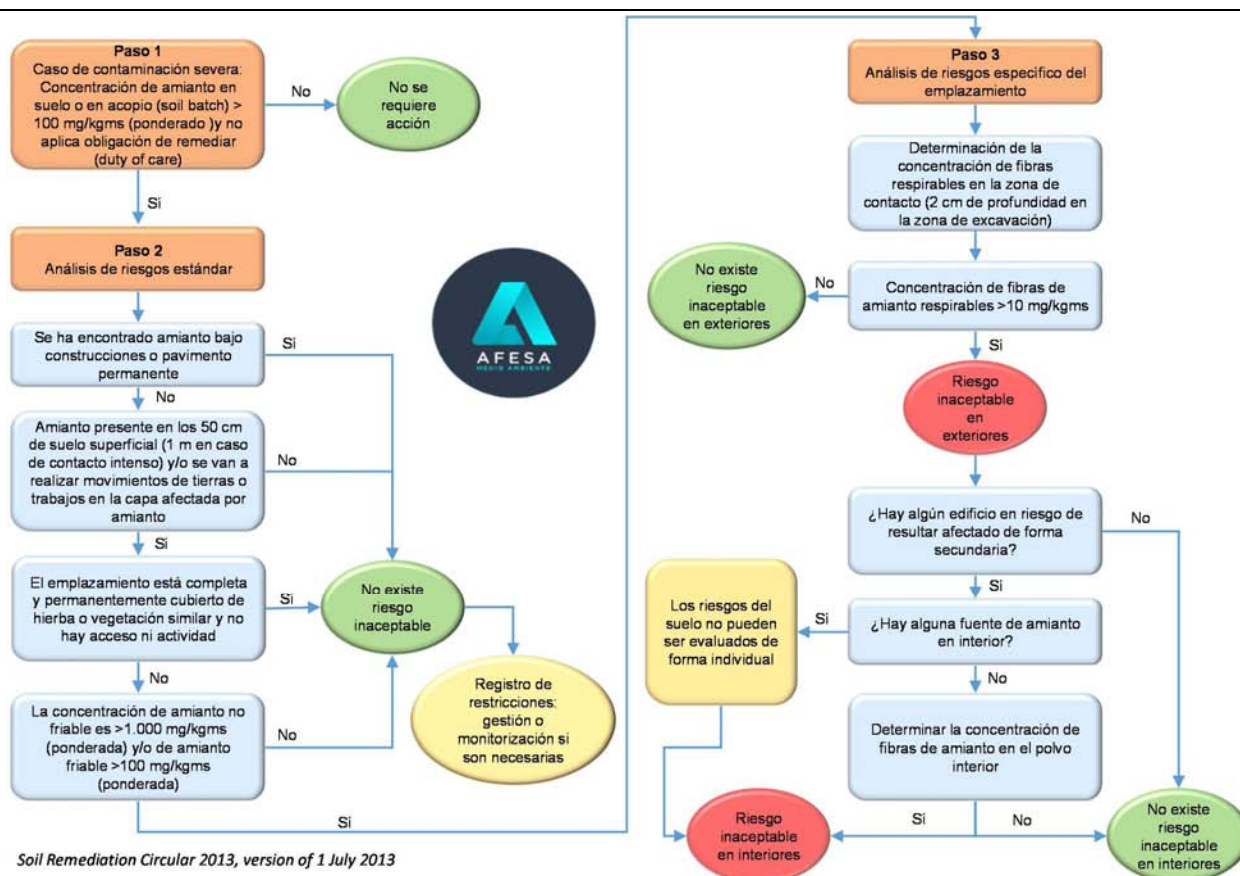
Paso 1
Caso de contaminación severa: Concentración de amianto en suelo o en acopio (soil batch) > 100 mg/kgms (ponderado )y no aplica obligación de remediar (duty of care)

No

No se requiere acción

Sí

Paso 2
Análisis de riesgos estándar

AFESA
MEDIO AMBIENTE

Se ha encontrado amianto bajo construcciones o pavimento permanente

Sí

No

Amianto presente en los 50 cm de suelo superficial (1 m en caso de contacto intenso) y/o se van a realizar movimientos de tierras o trabajos en la capa afectada por amianto

No

Sí

El emplazamiento está completa y permanentemente cubierto de hierba o vegetación similar y no hay acceso ni actividad

Sí

No existe riesgo inaceptable

No

Registro de restricciones: gestión o monitorización si son necesarias

La concentración de amianto no friable es >1.000 mg/kgms (ponderada) y/o de amianto friable >100 mg/kgms (ponderada)

No

Sí

Paso 3
Análisis de riesgos especifico del emplazamiento

Determinación de la concentración de fibras respirables en la zona de contacto (2 cm de profundidad en la zona de excavación)

No existe riesgo inaceptable en exteriores

No

Concentración de fibras de amianto respirables >10 mg/kgms

Sí

Riesgo inaceptable en exteriores

¿Hay algún edificio en riesgo de resultar afectado de forma secundaria?

No

Sí

Los riesgos del suelo no pueden ser evaluados de forma individual

Sí

¿Hay alguna fuente de amianto en interior?

No

Determinar la concentración de fibras de amianto en el polvo interior

Riesgo inaceptable en interiores

Sí

No

No existe riesgo inaceptable en interiores

Soil Remediation Circular 2013, version of 1 July 2013